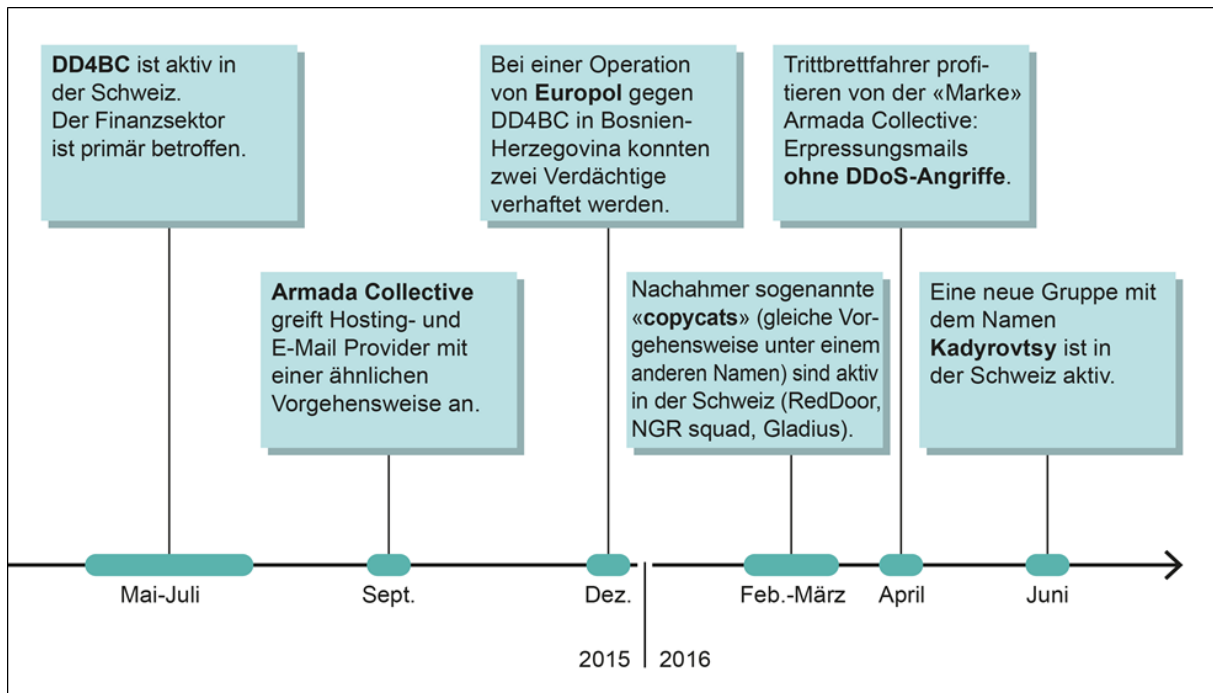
DD4BC ist aktiv in der Schweiz. Der Finanzsektor ist primär betroffen.

Armada Collective greift Hosting- und E-Mail Provider mit einer ähnlichen Vorgehensweise an.

Bei einer Operation von Europol gegen DD4BC in Bosnien-Herzegovina konnten zwei Verdächtige verhaftet werden.

Nachahmer sogenannte «copycats» (gleiche Vorgehensweise unter einem anderen Namen) sind aktiv in der Schweiz (RedDoor, NGR squad, Gladius).

Trittbrettfahrer profitieren von der «Marke» Armada Collective: Erpressungsmails ohne DDoS-Angriffe.

Eine neue Gruppe mit dem Namen Kadyrovtsy ist in der Schweiz aktiv.

Mai-Juli

Sept.

Dez.

Feb.-März

April

Juni

2015 | 2016